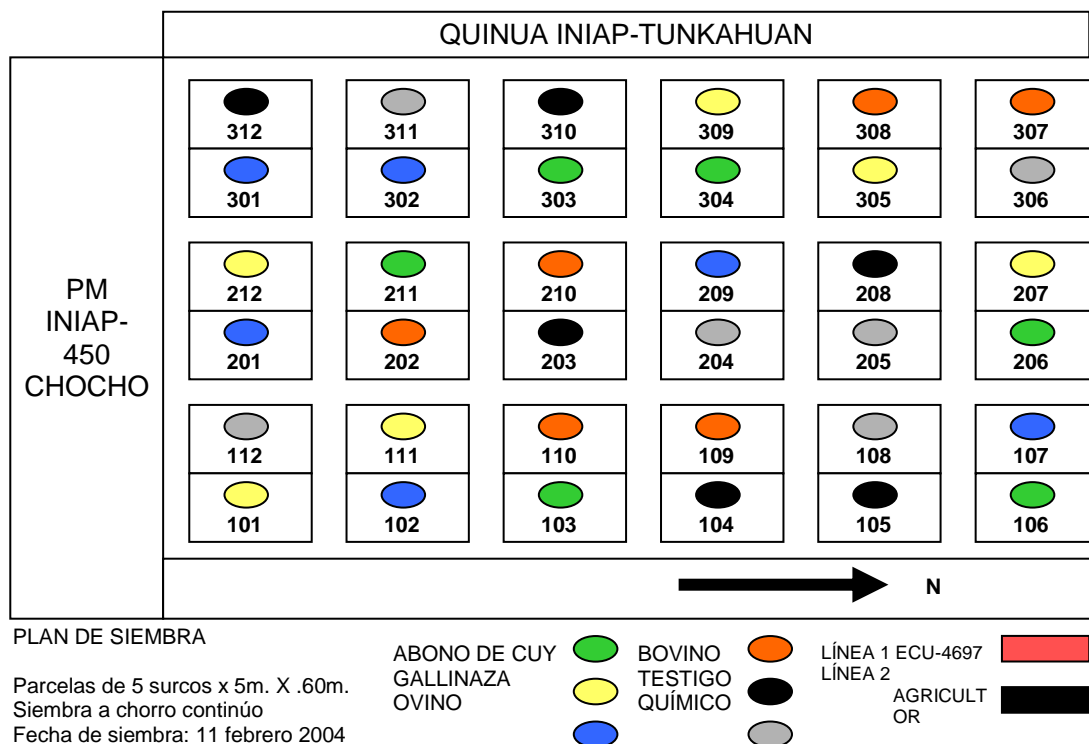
QUINUA INIAP-TUNKAHUAN

PM INIAP-450 CHOCHO

| 312 | 311 | 310 | 309 | 308 | 307 |
|---|---|---|---|---|---|
| 301 | 302 | 303 | 304 | 305 | 306 |
| 212 | 211 | 210 | 209 | 208 | 207 |
| 201 | 202 | 203 | 204 | 205 | 206 |
| 112 | 111 | 110 | 109 | 108 | 107 |
| 101 | 102 | 103 | 104 | 105 | 106 |

N

PLAN DE SIEMBRA

Parcelas de 5 surcos x 5m. X .60m.
Siembra a chorro continúo
Fecha de siembra: 11 febrero 2004

ABONO DE CUY
GALLINAZA
OVINO

BOVINO
TESTIGO
QUÍMICO

LÍNEA 1 ECU-4697
LÍNEA 2
AGRICULTOR